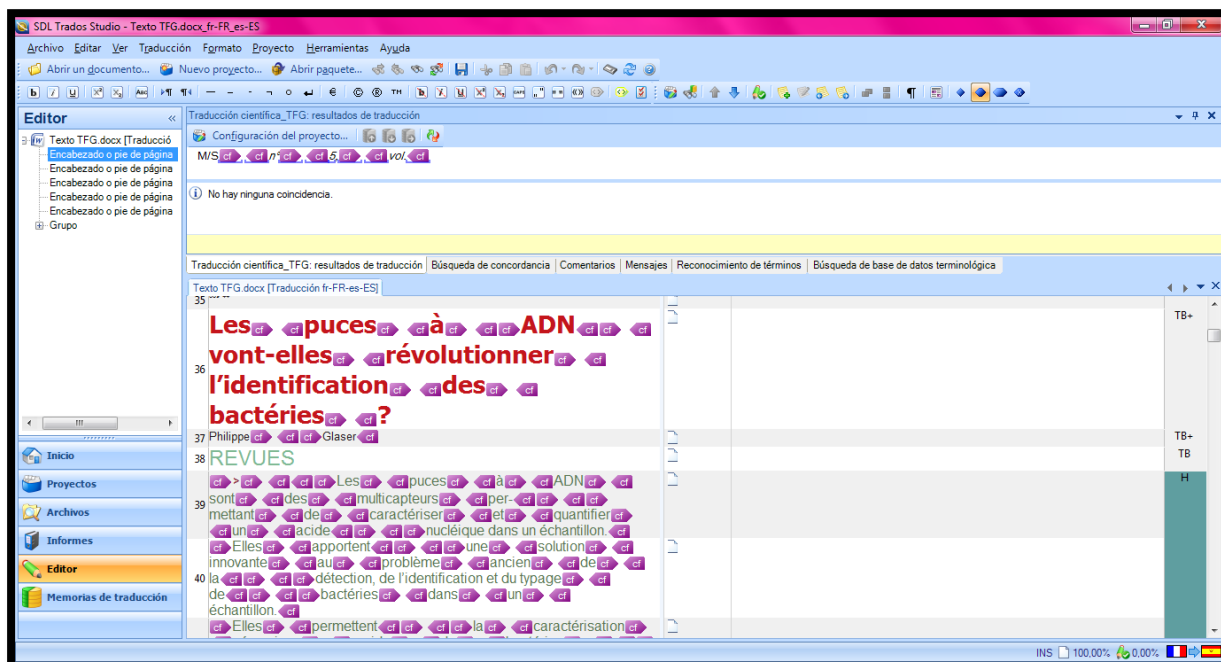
SDL Trados Studio - Texto TFG.docx_fr-FR_es-ES

Archivo Editar Ver Traducción Formato Proyecto Herramientas Ayuda

Abrir un documento... Nuevo proyecto... Abrir paquete...

Editor

Texto TFG.docx [Traducció
Encabezado o pie de página
Encabezado o pie de página
Encabezado o pie de página
Encabezado o pie de página
Encabezado o pie de página
Grupo

Inicio
Proyectos
Archivos
Informes
Editor
Memorias de traducción

Traducción científica_TFG: resultados de traducción
Configuración del proyecto...
M/S cf cf n° cf cf 5 cf cf vol. cf

No hay ninguna coincidencia.

Traducción científica_TFG: resultados de traducción | Búsqueda de concordancia | Comentarios | Mensajes | Reconocimiento de términos | Búsqueda de base de datos terminológica

Texto TFG.docx [Traducción fr-FR-es-ES]

35

36 Les cf cf puces cf cf à cf cf ADN cf cf cf vont-elles cf cf révolutionner cf cf l'identification cf cf des cf cf bactéries cf cf ? | TB+

37 Philippe cf cf cf Glaser cf | TB+

38 REVUES | TB

39 cf > cf cf cf Les cf cf puces cf cf à cf cf ADN cf cf sont cf cf des cf cf multicapteurs cf cf per- cf cf cf cf mettant cf cf de cf cf caractériser cf cf et cf cf quantifier cf cf un cf cf acide cf cf cf cf nucléique dans un échantillon. cf | H

40 cf Elles cf cf apportent cf cf cf cf une cf cf solution cf cf innovante cf cf au cf cf problème cf cf ancien cf cf de cf cf la cf cf cf cf détection, de l'identification et du typage cf cf de cf cf cf cf bactéries cf cf dans cf cf un cf cf échantillon. cf

cf Elles cf cf permettent cf cf cf cf la cf cf caractérisation cf

INS 100,00% 0,00%